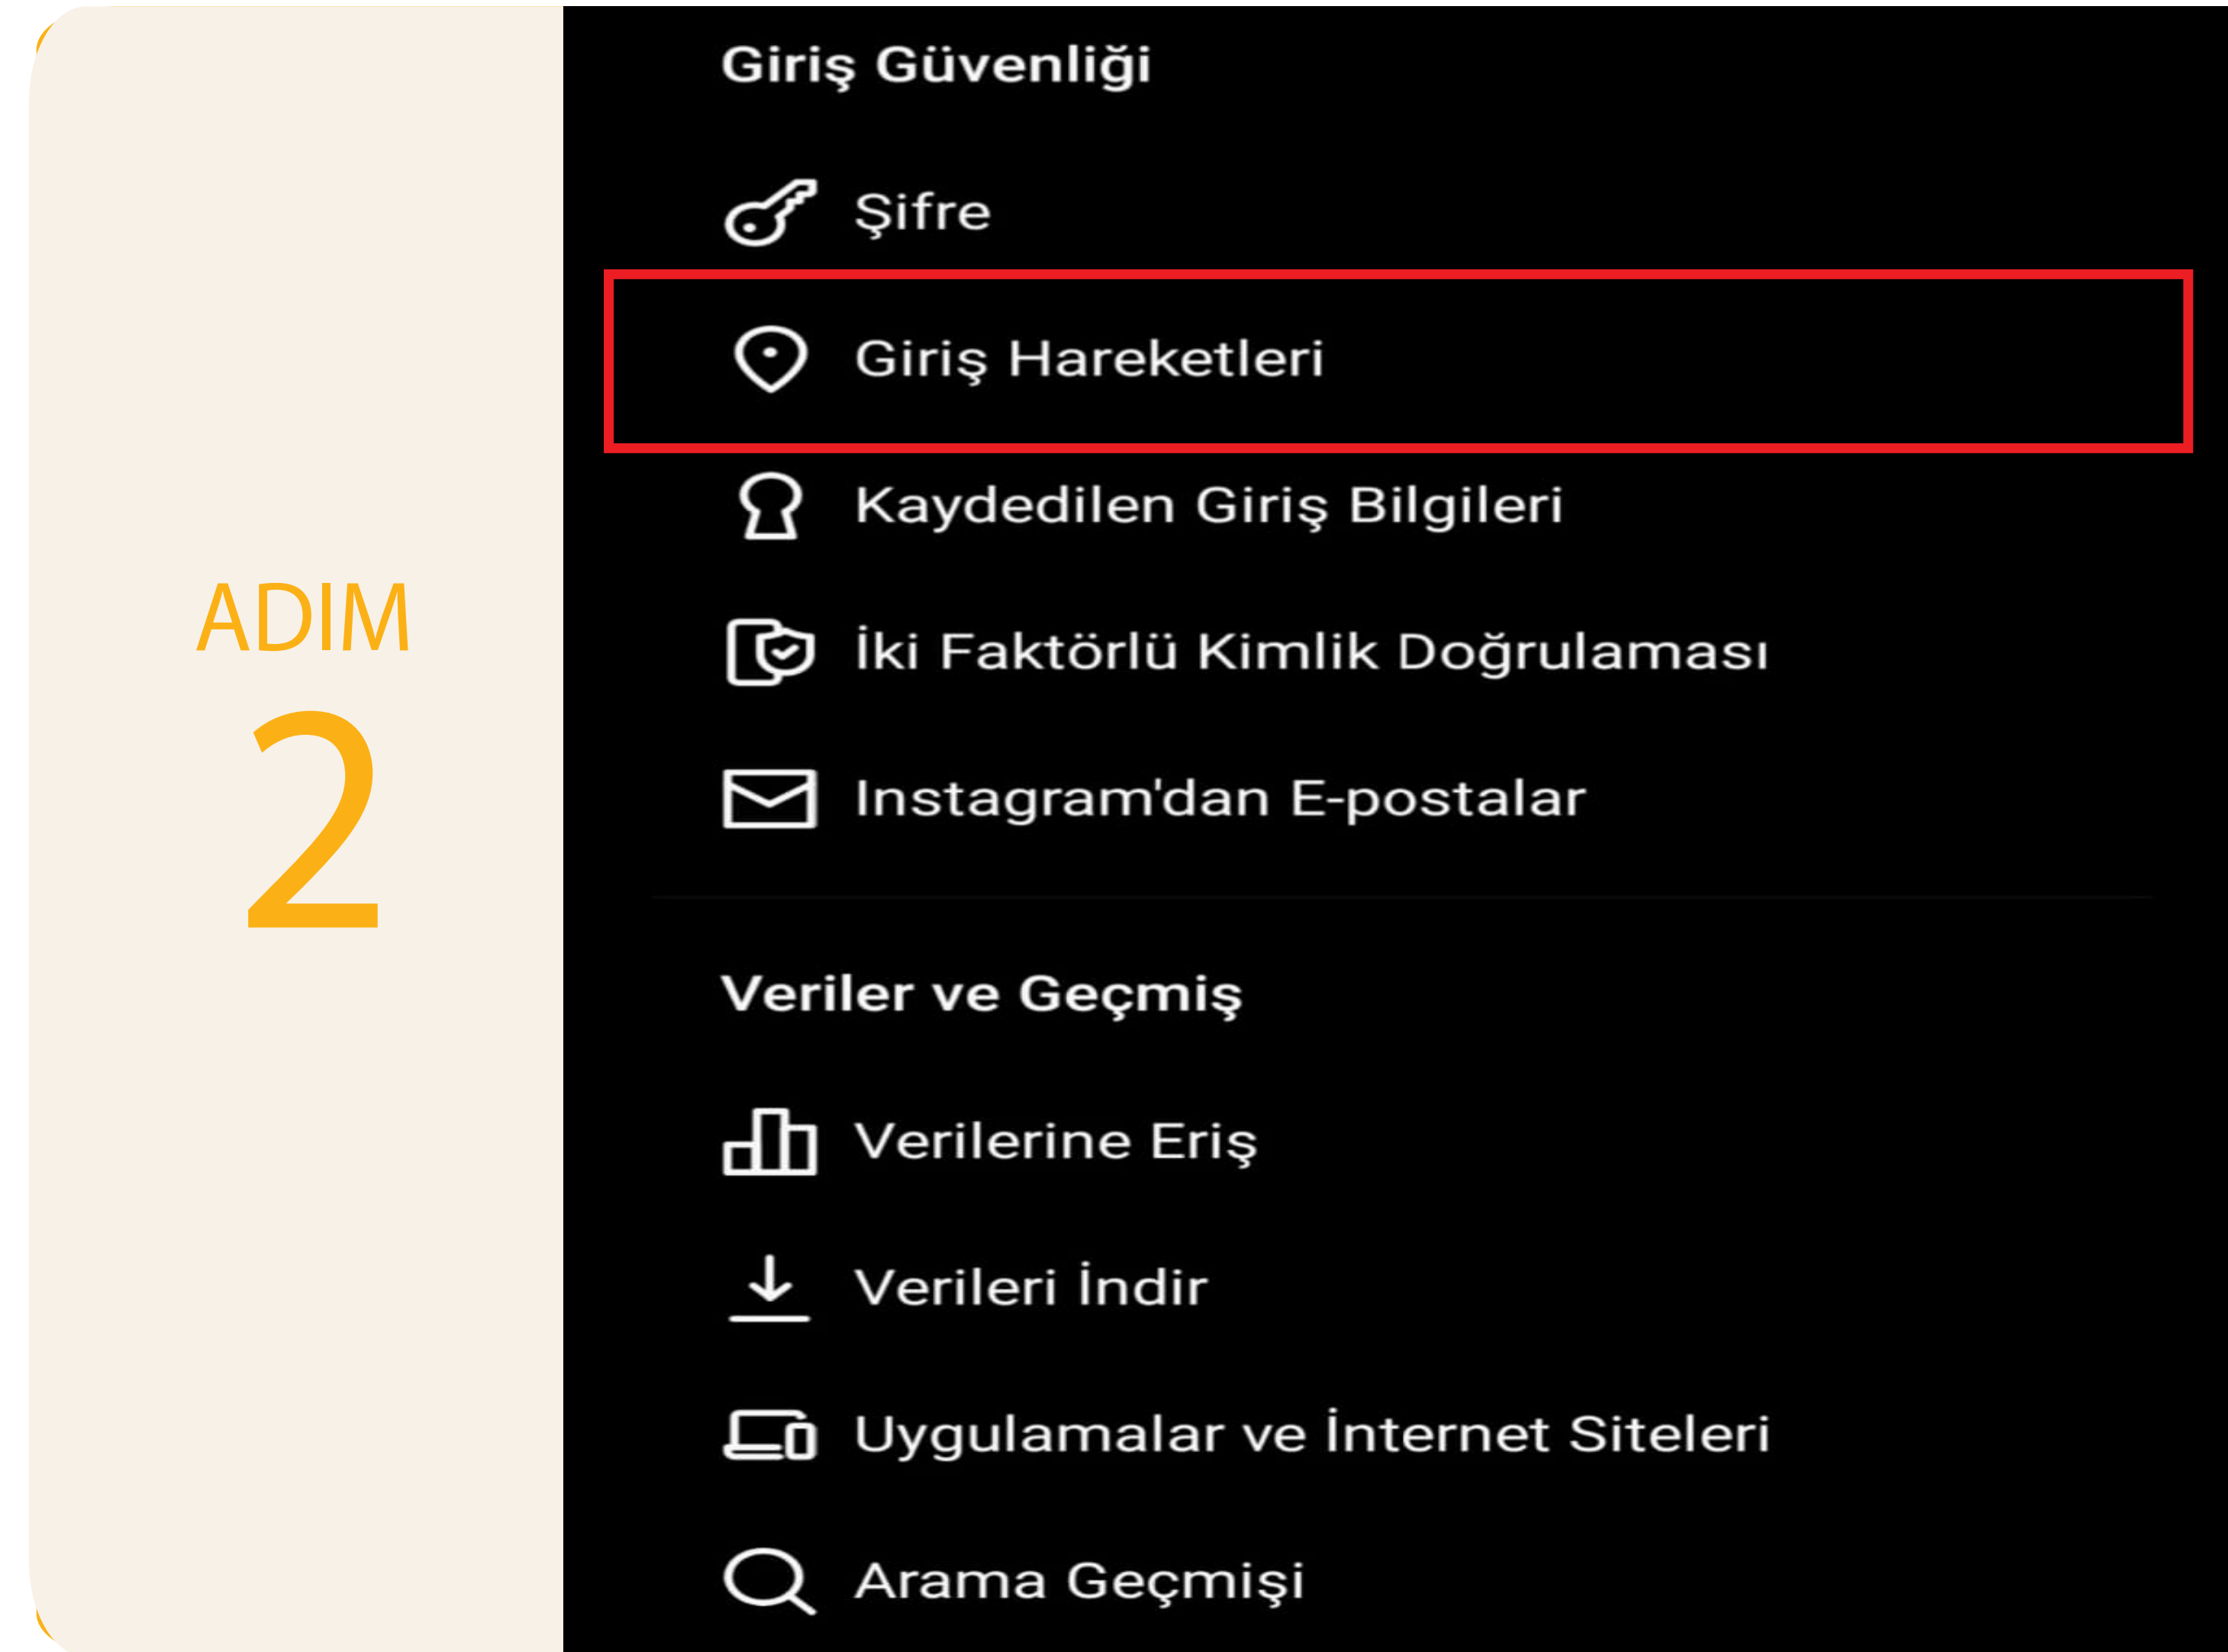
ADIM
2

Giriş Güvenliği

Şifre

Giriş Hareketleri

Kaydedilen Giriş Bilgileri

İki Faktörlü Kimlik Doğrulaması

Instagram'dan E-postalar

Veriler ve Geçmiş

Verilerine Eriş

Verileri İndir

Uygulamalar ve İnternet Siteleri

Arama Geçmişi